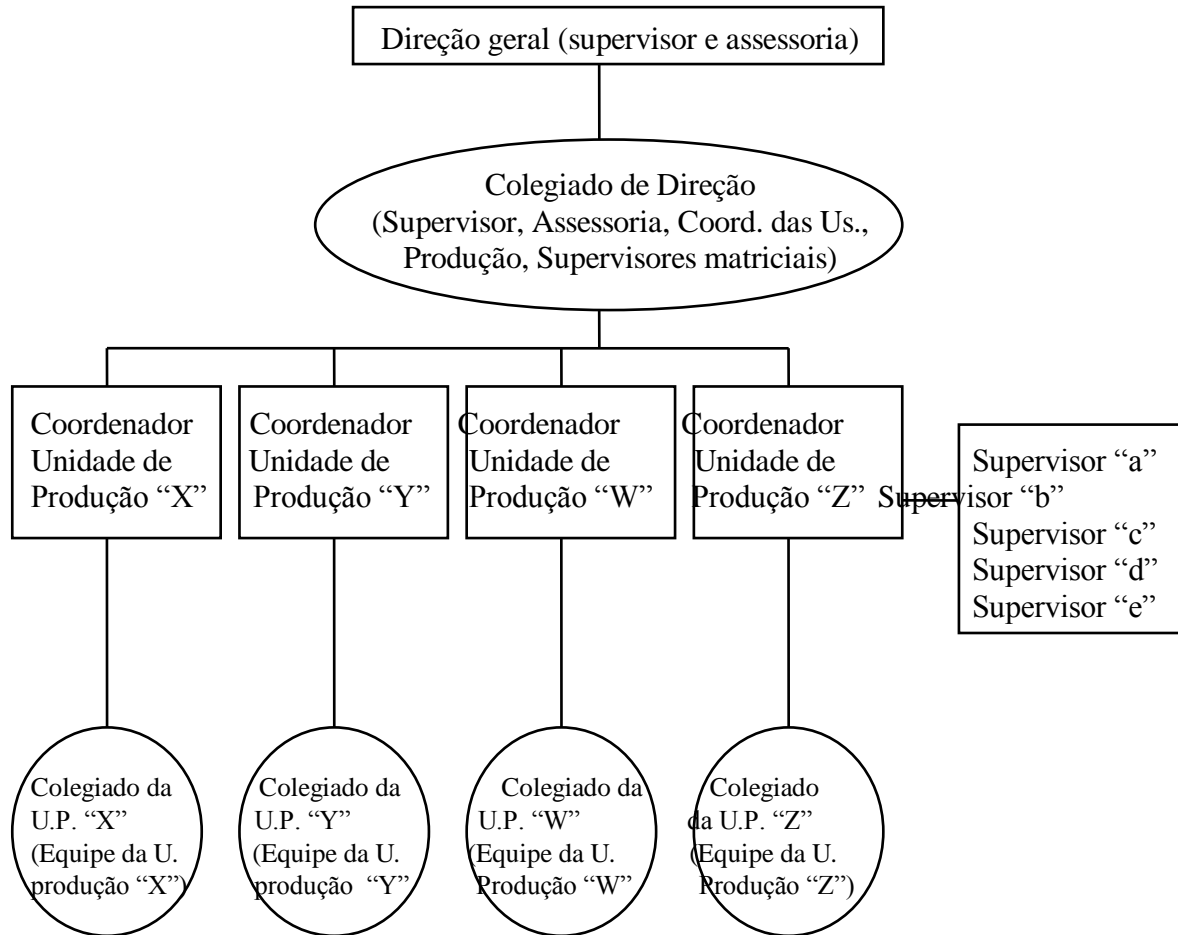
Direção geral (supervisor e assessoria)

Colegiado de Direção (Supervisor, Assessoria, Coord. das Us., Produção, Supervisores matriciais)

Coordenador Unidade de Produção "X"

Coordenador Unidade de Produção "Y"

Coordenador Unidade de Produção "W"

Coordenador Unidade de Produção "Z"

Supervisor "a"
Supervisor "b"
Supervisor "c"
Supervisor "d"
Supervisor "e"

Colegiado da U.P. "X" (Equipe da U. produção "X")

Colegiado da U.P. "Y" (Equipe da U. produção "Y"

Colegiado da U.P. "W" (Equipe da U. Produção "W"

Colegiado da U.P. "Z" (Equipe da U. Produção "Z")